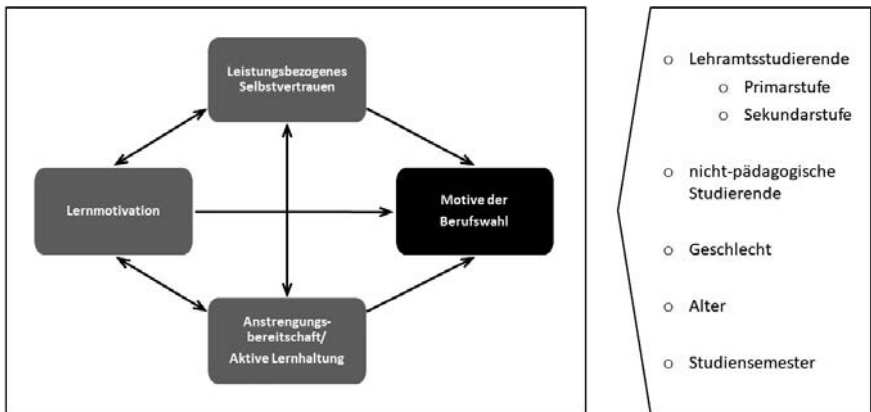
Leistungsbezogenes Selbstvertrauen

Lernmotivation

Motive der Berufswahl

Anstrengungs-
bereitschaft/
Aktive Lernhaltung

o Lehramtsstudierende
  o Primarstufe
  o Sekundarstufe

o nicht-pädagogische Studierende

o Geschlecht

o Alter

o Studiensemester